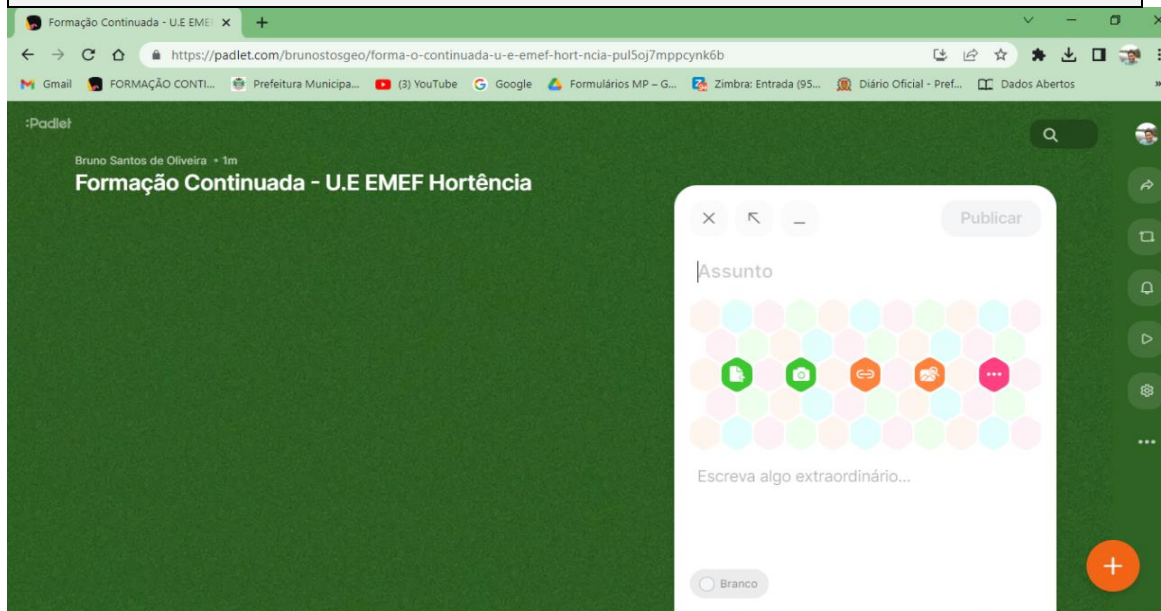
Formação Continuada - U.E EMEF ×

https://padlet.com/brunostosgeo/forma-o-continuada-u-e-emef-hort-ncia-pul5oj7mppcynk6b

Gmail FORMAÇÃO CONTI... Prefeitura Municipa... (3) YouTube Google Formulários MP – G... Zimbra: Entrada (95... Diário Oficial - Pref... Dados Abertos

:Padlet

Bruno Santos de Oliveira • 1m

Formação Continuada - U.E EMEF Hortência

Publicar

Assunto

Escreva algo extraordinário...

Branco